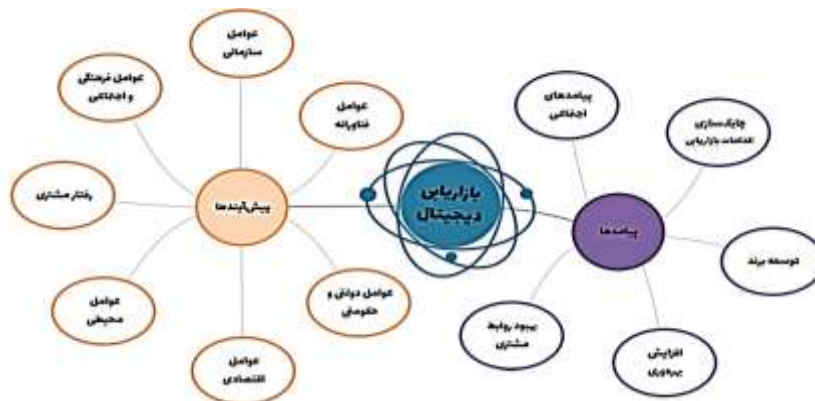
عوامل سازمانی

عوامل فرهنگی و اجتماعی

عوامل فناورانه

رفتار مشتری

پیش‌آیندها

عوامل محیطی

عوامل دولتی و حکومتی

عوامل اقتصادی

بازاریابی دیجیتال

پیامدهای اجتماعی

جایگاه‌سازی اقدامات بازاریابی

پیامدها

توسعه برند

بهبود روابط مشتری

افزایش بهره‌وری